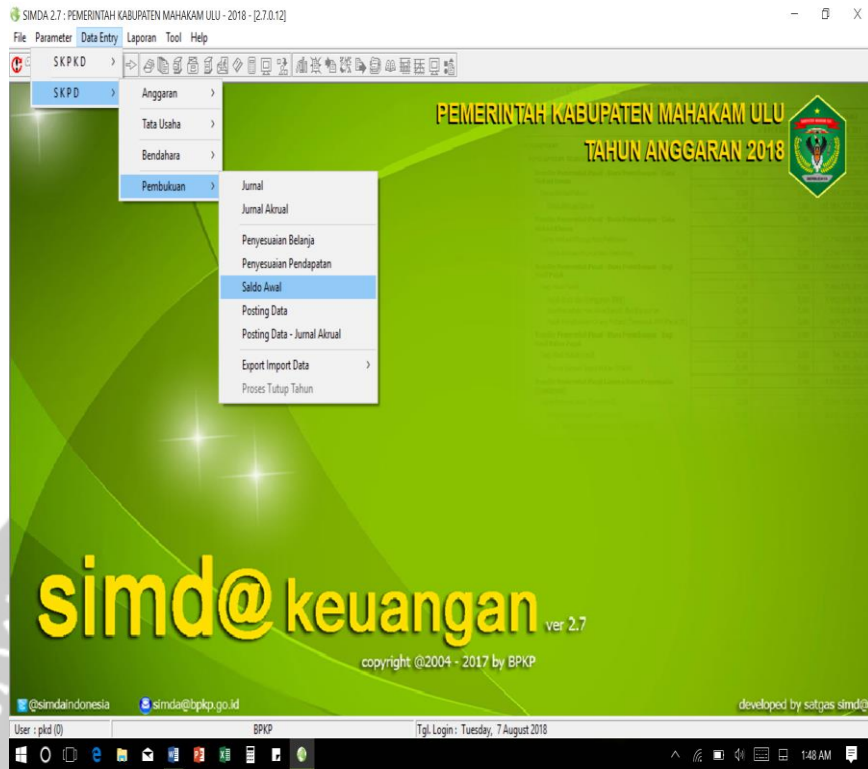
SIMDA 2.7 : PEMERINTAH KABUPATEN MAHAKAM ULU - 2018 - [2.7.0.12]

File Parameter Data Entry Laporan Tool Help

SKPKD
SKPD

Anggaran
Tata Usaha
Bendahara
Pembukuan

Jurnal
Jurnal Akrual
Penyesuaian Belanja
Penyesuaian Pendapatan
Saldo Awal
Posting Data
Posting Data - Jurnal Akrual
Export Import Data
Proses Tutup Tahun

PEMERINTAH KABUPATEN MAHAKAM ULU
TAHUN ANGGARAN 2018

simd@ keuangan ver 2.7

copyright @2004 - 2017 by BPKP

@simdaindonesia
simda@bpkp.go.id
developed by satgas simd@

User : pkd (0)
BPKP
Tgl. Login : Tuesday, 7 August 2018

1:48 AM